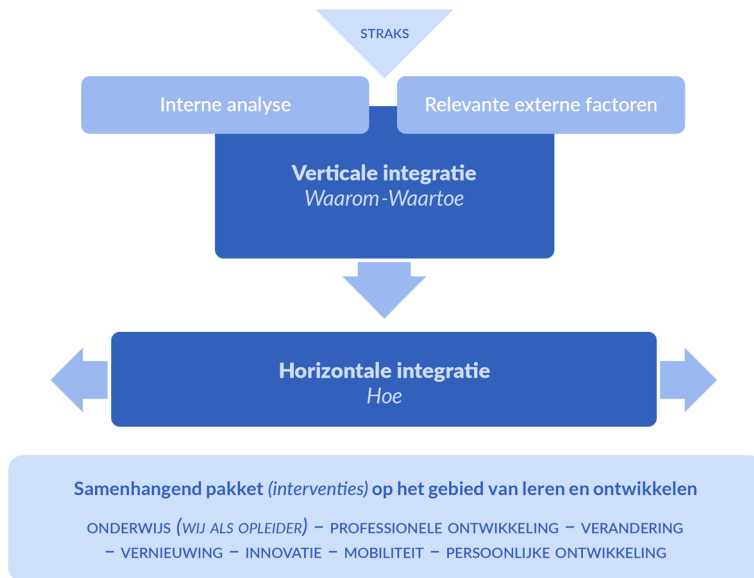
STRAKS

Interne analyse

Relevante externe factoren

Verticale integratie
Waarom-Waartoe

Horizontale integratie
Hoe

Samenhangend pakket (interventies) op het gebied van leren en ontwikkelen

ONDERWIJS (WIJ ALS OPLEIDER) – PROFESSIONELE ONTWIKKELING – VERANDERING – VERNIEUWING – INNOVATIE – MOBILITEIT – PERSOONLIJKE ONTWIKKELING